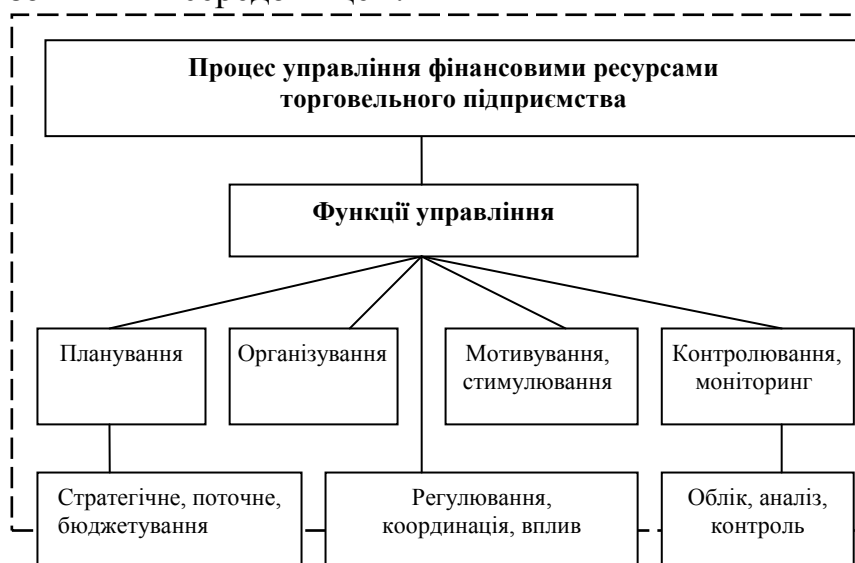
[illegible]

Процес управління фінансовими ресурсами торговельного підприємства

Функції управління

Планування

Організування

Мотивування, стимулювання

Контролювання, моніторинг

Стратегічне, поточне, бюджетування

Регулювання, координація, вплив

Облік, аналіз, контроль